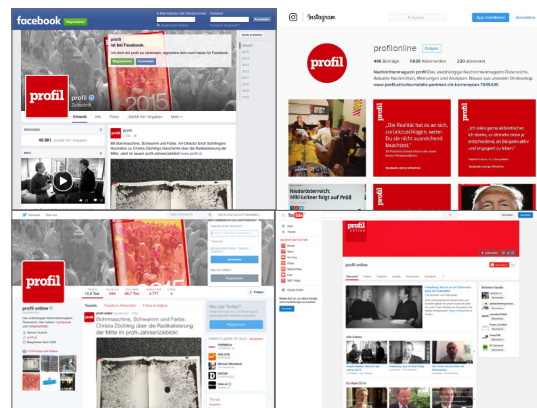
facebook

profil
ist bei Facebook.

profil
Zeitschrift

Chronik Info Fotos

40.061

Instagram

profilonline Folgen

446 Beiträge 1.636 Abonnenten 220 abonniert

Nachrichtenmagazin profil Das unabhängige Nachrichtenmagazin Österreichs.

„Die Realität hat es an sich, zurückzuschlagen, wenn Du sie nicht ausreichend beachtest."

„Ich wäre gerne anderschen. Ich denke, ist es sinnlos zu entscheiden..."

Niederösterreich: MBI-Leiter fliegt auf Profil

profil

profil online

Tweets

(Bohrmaschine, Schwamm und Farbe. Christa Zöchling über die Radikalisierung der Mitte im profil-Jahresrückblick!

Neu bei Twitter?

Registrieren

YouTube

profil online

profil online